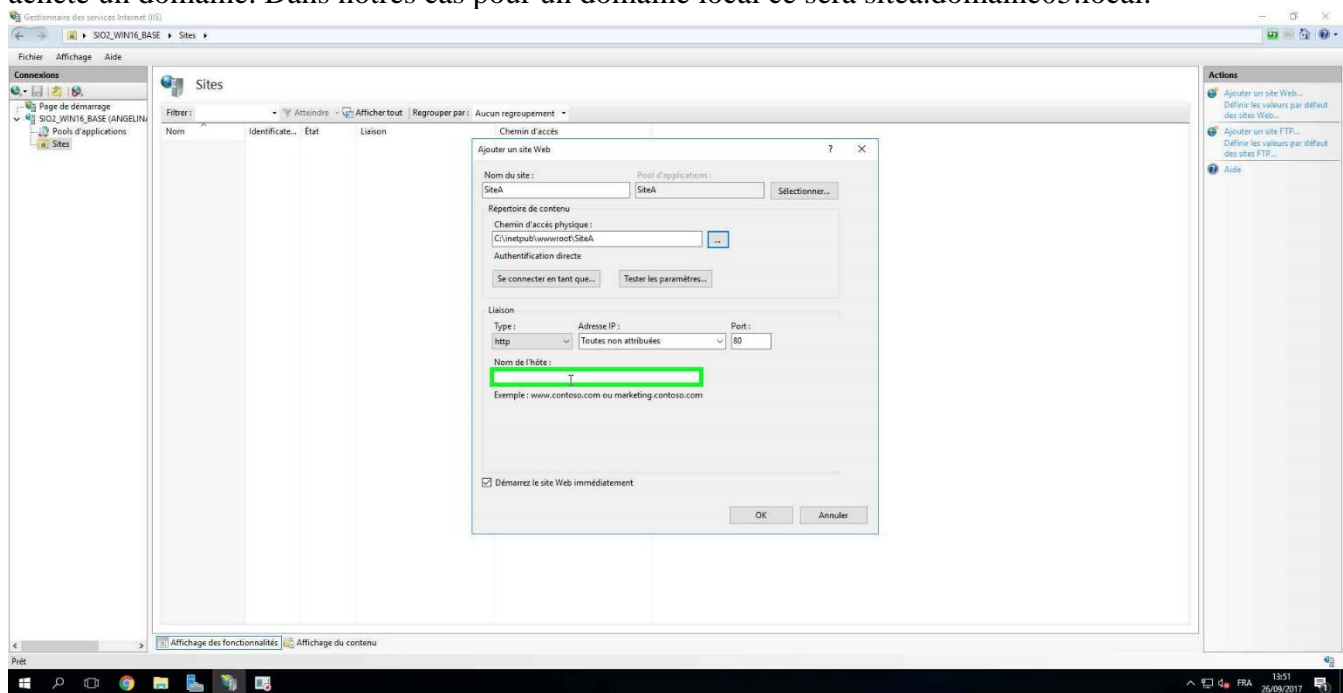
acheté un domaine. Dans notres cas pour un domaine local ce sera sitea.domaine05.local.

Gestionnaire des services Internet (IIS)

SIO2_WIN16_BASE ▸ Sites ▸

Fichier Affichage Aide

Connexions

Page de démarrage
SIO2_WIN16_BASE (ANGELIN/
Pools d'applications
Sites

Sites

Filtrer : Atteindre Afficher tout Regrouper par : Aucun regroupement

| Nom | Identificate... | État | Liaison | Chemin d'accès |
|---|---|---|---|---|

Ajouter un site Web ? ×

Nom du site :
SiteA

Pool d'applications :
SiteA

Sélectionner...

Répertoire de contenu

Chemin d'accès physique :
C:\inetpub\wwwroot\SiteA

...

Authentification directe

Se connecter en tant que...

Tester les paramètres...

Liaison

Type :
http

Adresse IP :
Toutes non attribuées

Port :
80

Nom de l'hôte :

Exemple : www.contoso.com ou marketing.contoso.com

Démarrez le site Web immédiatement

OK

Annuler

Actions

Ajouter un site Web...
Définir les valeurs par défaut des sites Web...
Ajouter un site FTP...
Définir les valeurs par défaut des sites FTP...
Aide

Affichage des fonctionnalités Affichage du contenu

Prêt

FRA 13:51 26/09/2017